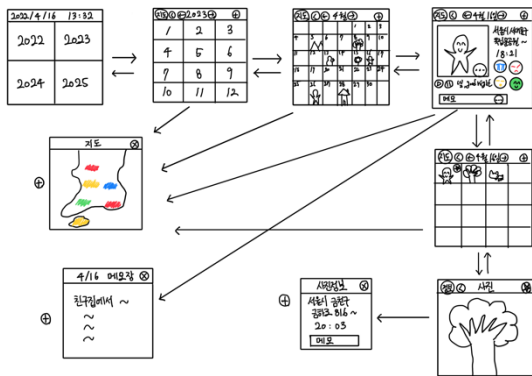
2022/4/16 13:32

| 2022 | 2023 |
|---|---|
| 2024 | 2025 |

2023

| 1 | 2 | 3 |
|---|---|---|
| 4 | 5 | 6 |
| 7 | 8 | 9 |
| 10 | 11 | 12 |

4월

1 2 3 4

4월 16일

서울시 세계로 꿈꾸는길 ~
18:21

메모

4월 16일

지도

4/16 메모장

친구집에서 ~
~
~
~

사진정보

서울시 금천구
금하로 816 ~
20:03

메모

사진